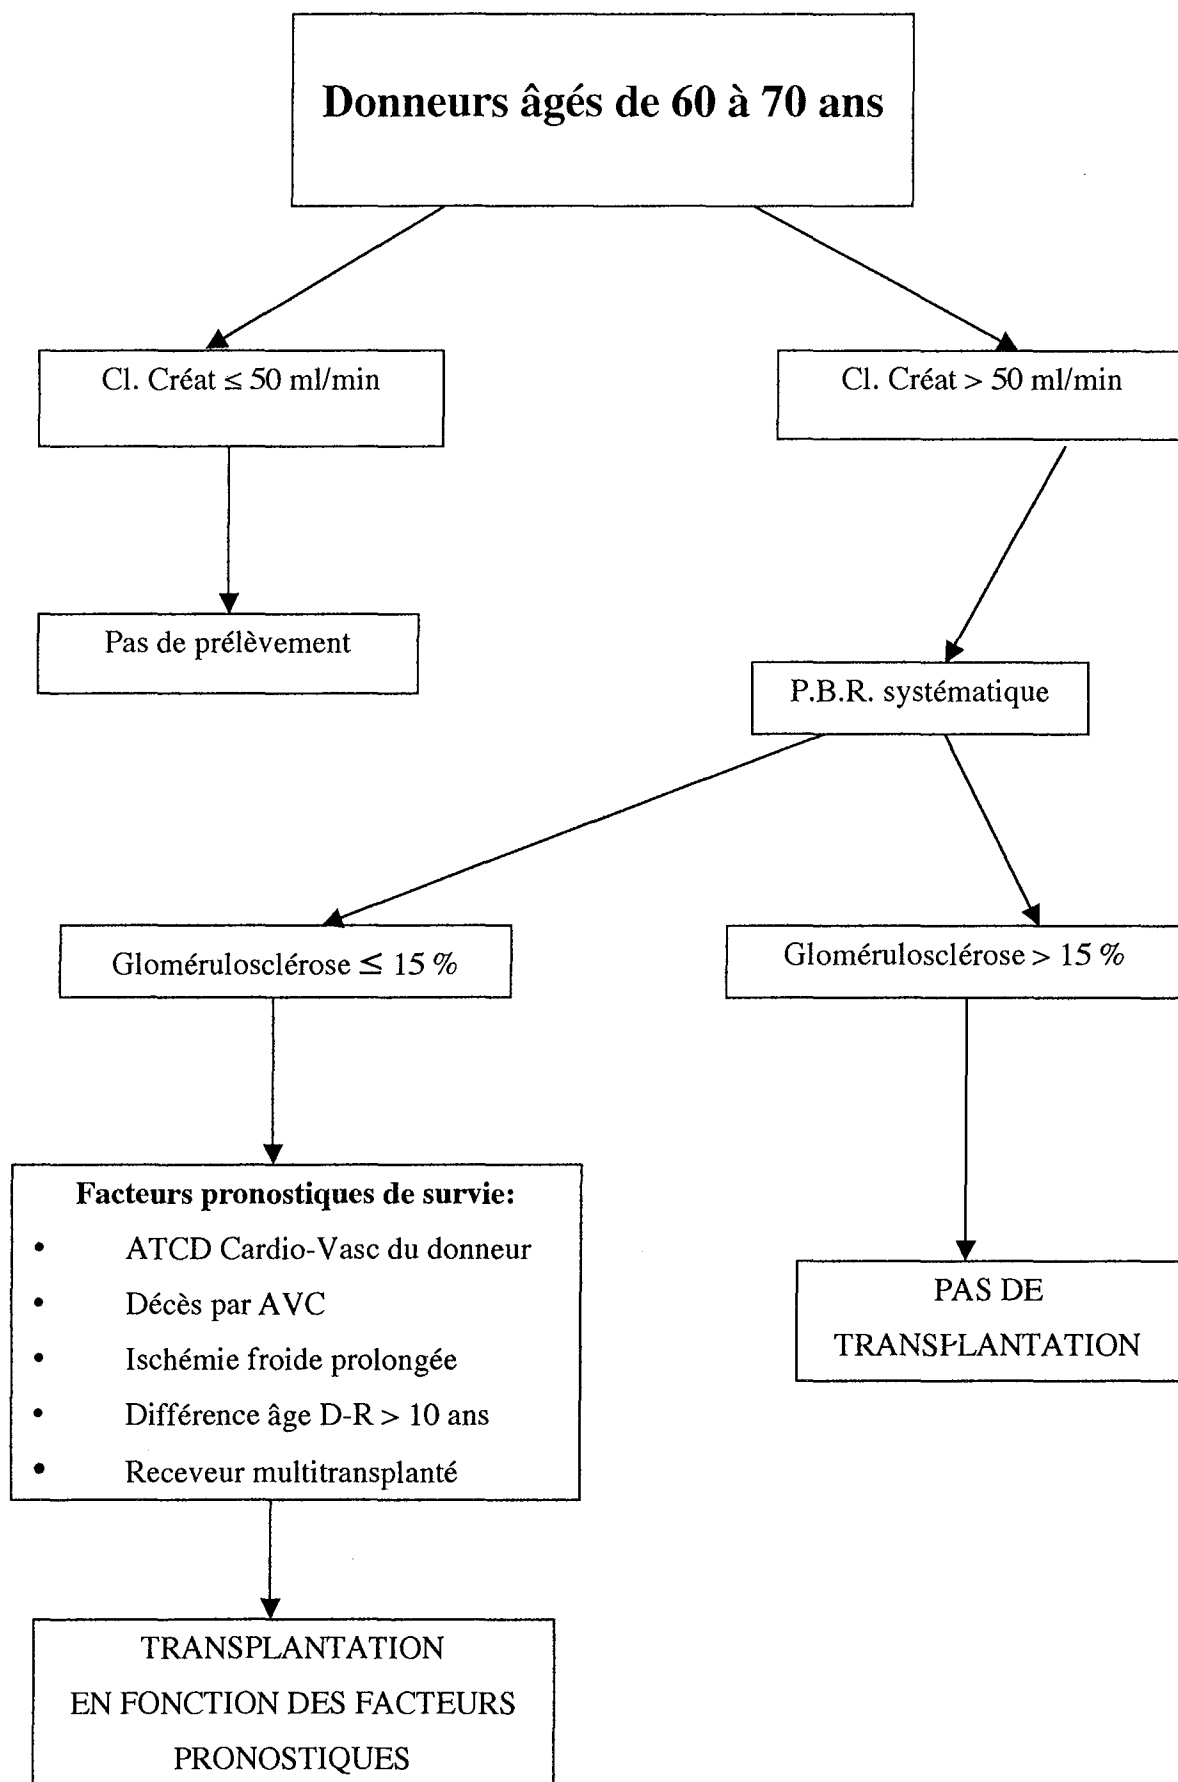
Donneurs âgés de 60 à 70 ans

Cl. Créat $\leq$ 50 ml/min

Cl. Créat > 50 ml/min

Pas de prélèvement

P.B.R. systématique

Glomérulosclérose $\leq$ 15 %

Glomérulosclérose > 15 %

Facteurs pronostiques de survie:
- ATCD Cardio-Vasc du donneur
- Décès par AVC
- Ischémie froide prolongée
- Différence âge D-R > 10 ans
- Receveur multitransplanté

PAS DE TRANSPLANTATION

TRANSPLANTATION EN FONCTION DES FACTEURS PRONOSTIQUES